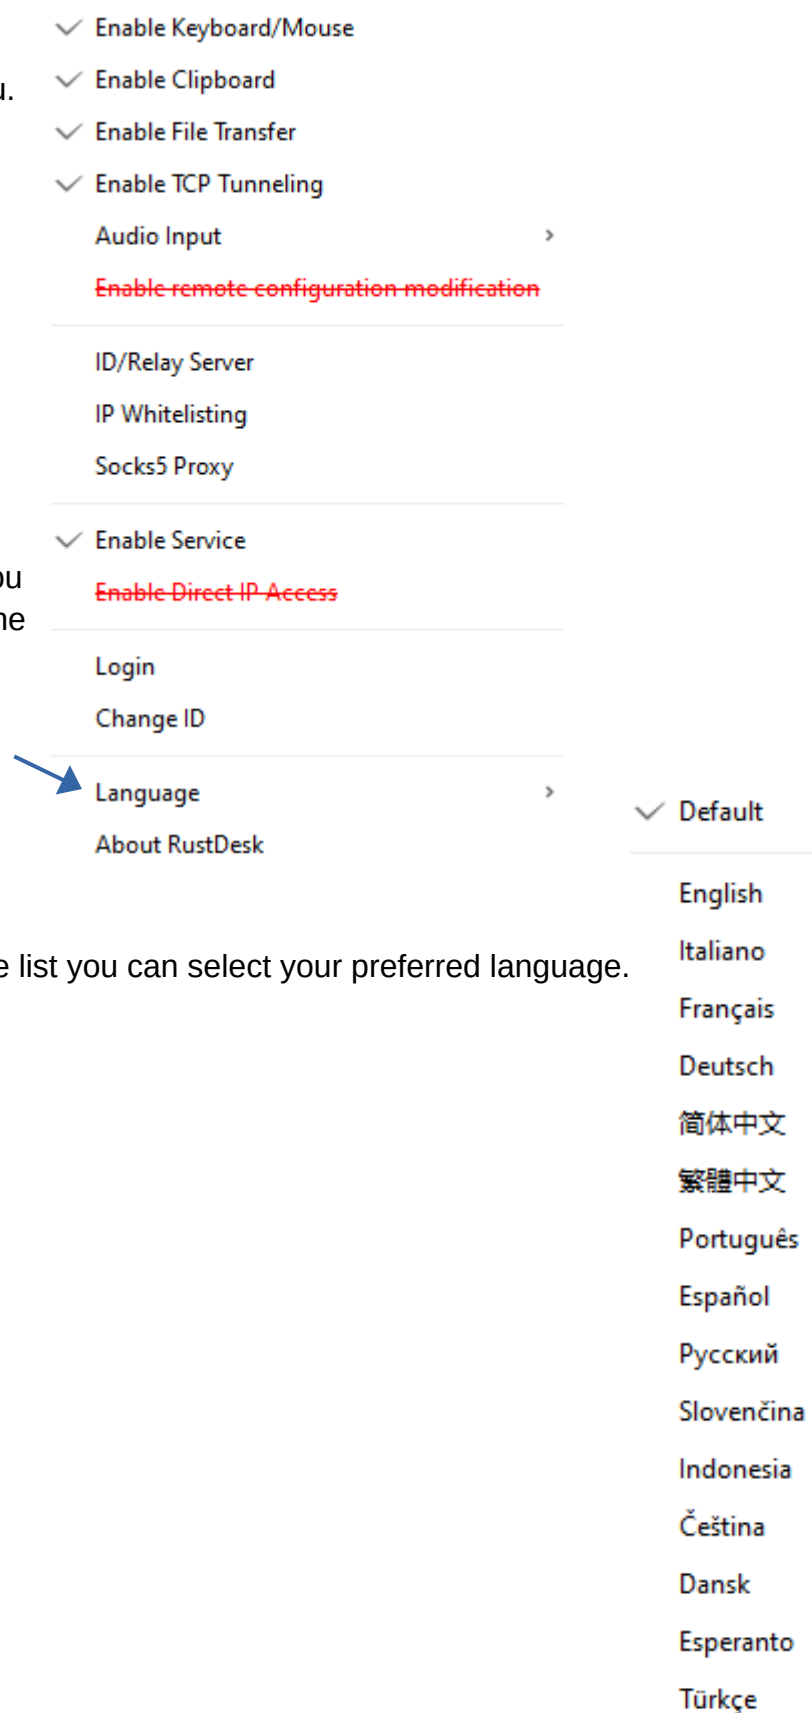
u.

Enable Keyboard/Mouse
Enable Clipboard
Enable File Transfer
Enable TCP Tunneling
Audio Input
Enable remote configuration modification

ID/Relay Server
IP Whitelisting
Socks5 Proxy

Enable Service
Enable Direct IP Access

ou
ne

Login
Change ID

Language
About RustDesk

e list you can select your preferred language.

Default

English
Italiano
Français
Deutsch
简体中文
繁體中文
Português
Español
Русский
Slovenčina
Indonesia
Čeština
Dansk
Esperanto
Türkçe